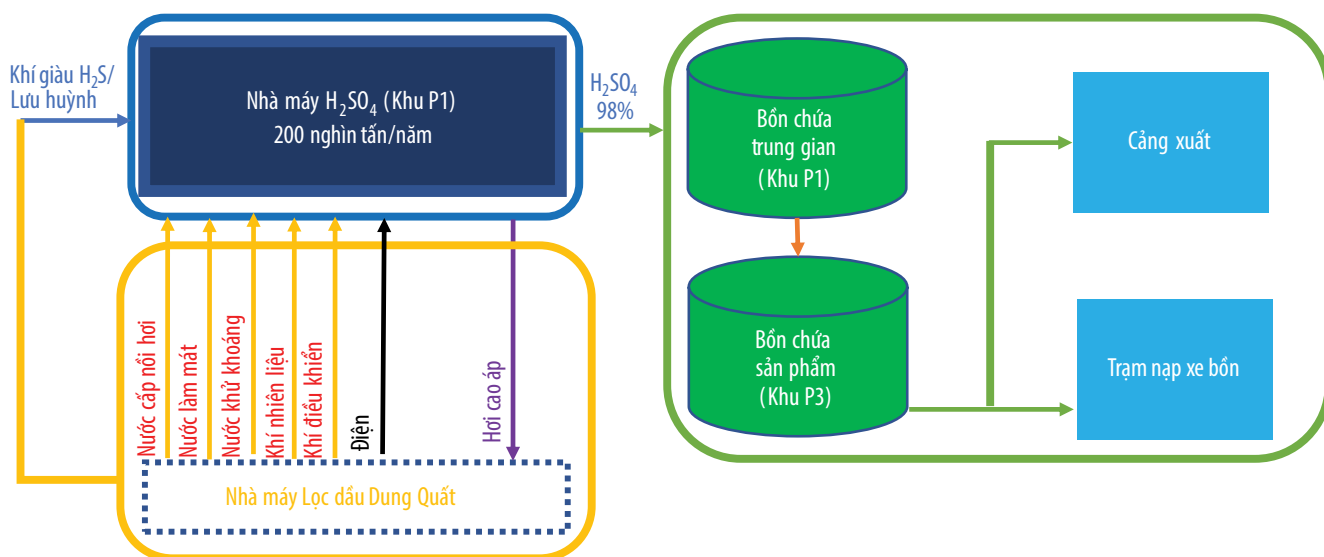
Khí giàu $H_2S$/ Lưu huỳnh

Nhà máy $H_2SO_4$ (Khu P1)
200 nghìn tấn/năm

$H_2SO_4$
98%

Bồn chứa trung gian (Khu P1)

Bồn chứa sản phẩm (Khu P3)

Cảng xuất

Trạm nạp xe bồn

Nước cấp nồi hơi

Nước làm mát

Nước khử khoáng

Khí nhiên liệu

Khí điều khiển

Điện

Hơi cao áp

Nhà máy Lọc dầu Dung Quất